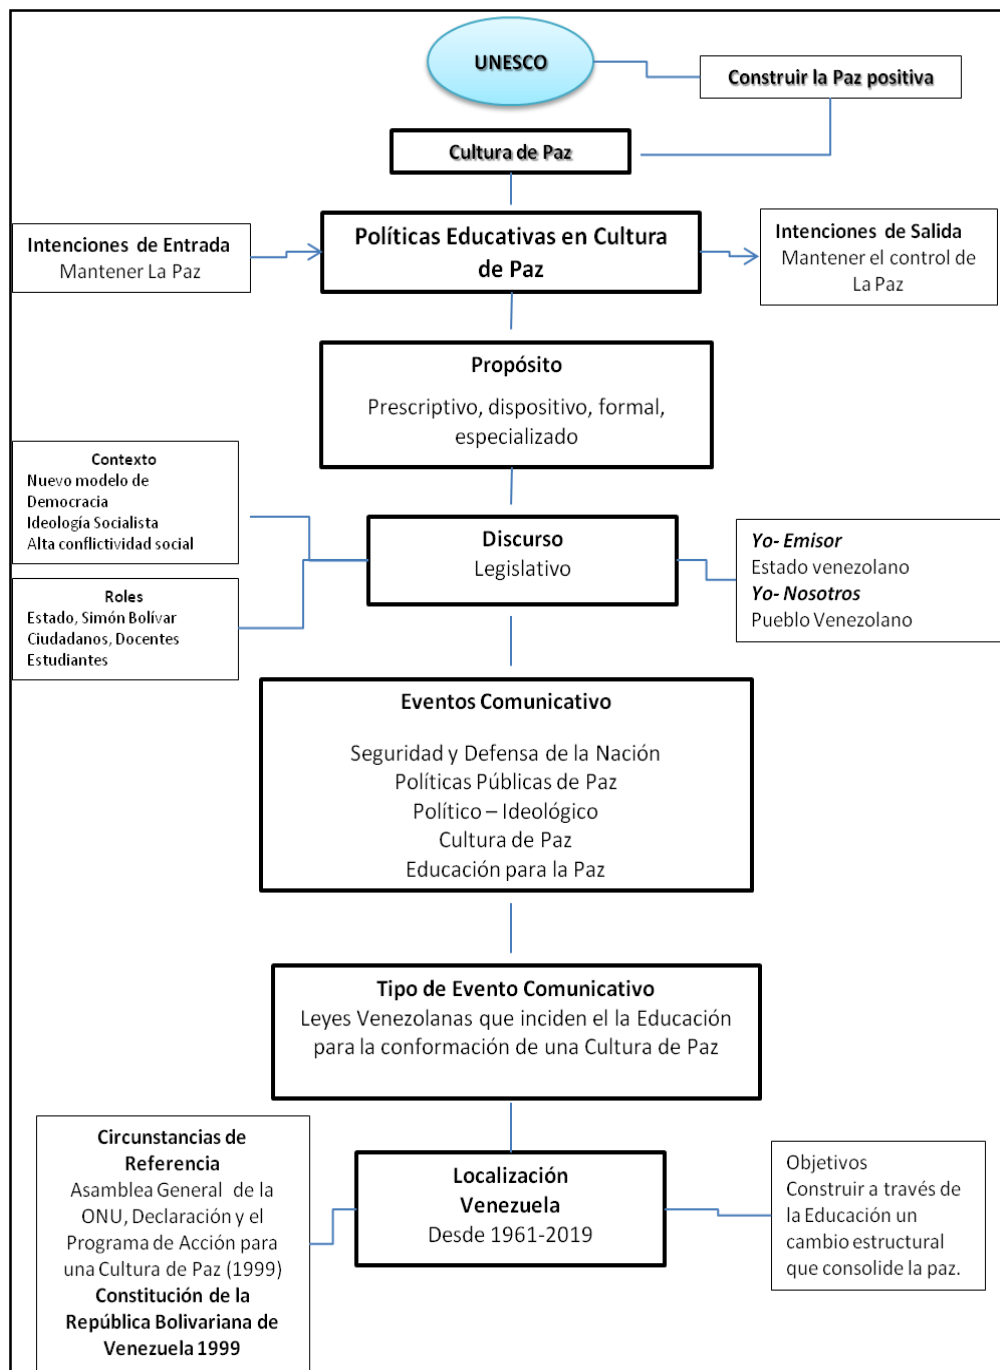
UNESCO

Construir la Paz positiva

Cultura de Paz

Intenciones de Entrada
Mantener La Paz

Políticas Educativas en Cultura de Paz

Intenciones de Salida
Mantener el control de La Paz

Propósito
Prescriptivo, dispositivo, formal, especializado

Contexto
Nuevo modelo de Democracia
Ideología Socialista
Alta conflictividad social

Roles
Estado, Simón Bolívar
Ciudadanos, Docentes
Estudiantes

Discurso
Legislativo

*Yo- Emisor*
Estado venezolano
*Yo- Nosotros*
Pueblo Venezolano

Eventos Comunicativo
Seguridad y Defensa de la Nación
Políticas Públicas de Paz
Político – Ideológico
Cultura de Paz
Educación para la Paz

Tipo de Evento Comunicativo
Leyes Venezolanas que inciden el la Educación para la conformación de una Cultura de Paz

Circunstancias de Referencia
Asamblea General de la ONU, Declaración y el Programa de Acción para una Cultura de Paz (1999)
Constitución de la República Bolivariana de Venezuela 1999

Localización
Venezuela
Desde 1961-2019

Objetivos
Construir a través de la Educación un cambio estructural que consolide la paz.